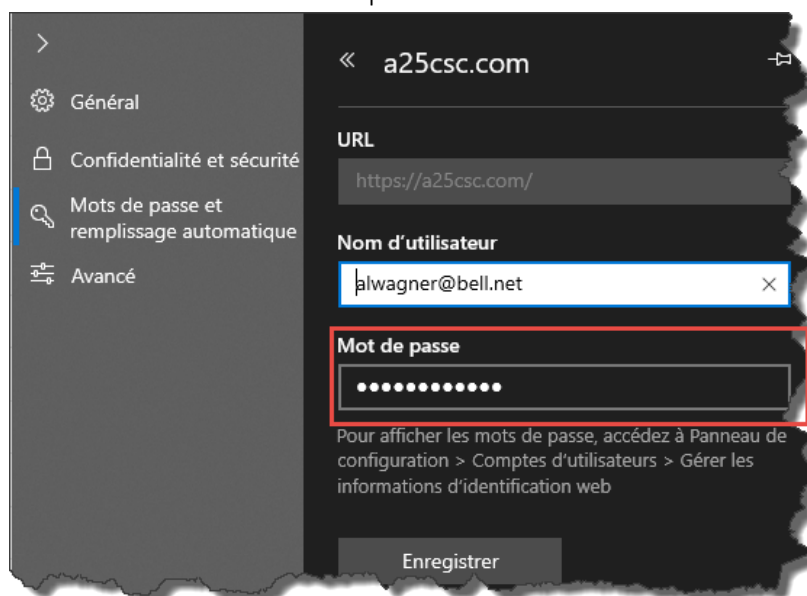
>

Général

Confidentialité et sécurité

Mots de passe et remplissage automatique

Avancé

« a25csc.com

URL

https://a25csc.com/

Nom d'utilisateur

alwagner@bell.net ×

Mot de passe

••••••••••••

Pour afficher les mots de passe, accédez à Panneau de configuration > Comptes d'utilisateurs > Gérer les informations d'identification web

Enregistrer